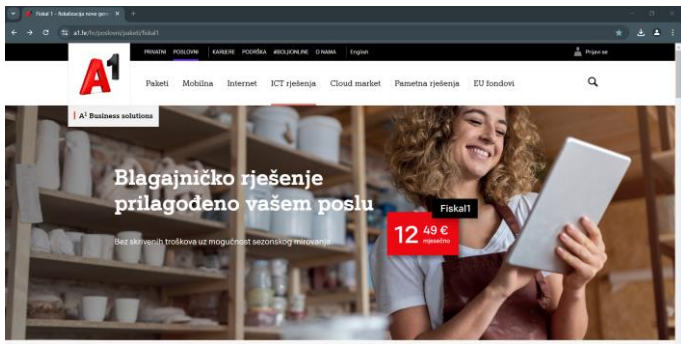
Fiskal 1 - fiskalizacija nove gen ×  +

a1.hr/hr/poslovni/paketi/fiskal1

PRIVATNI POSLOVNI KARIJERE PODRŠKA #BOLJIONLINE O NAMA English

Prijavi se

A1

Paketi Mobilna Internet ICT rješenja Cloud market Pametna rješenja EU fondovi

A1 Business solutions

Blagajničko rješenje prilagođeno vašem poslu

Bez skrivenih troškova uz mogućnost sezonskog mirovanja

Fiskal1

12 49 € mjesečno